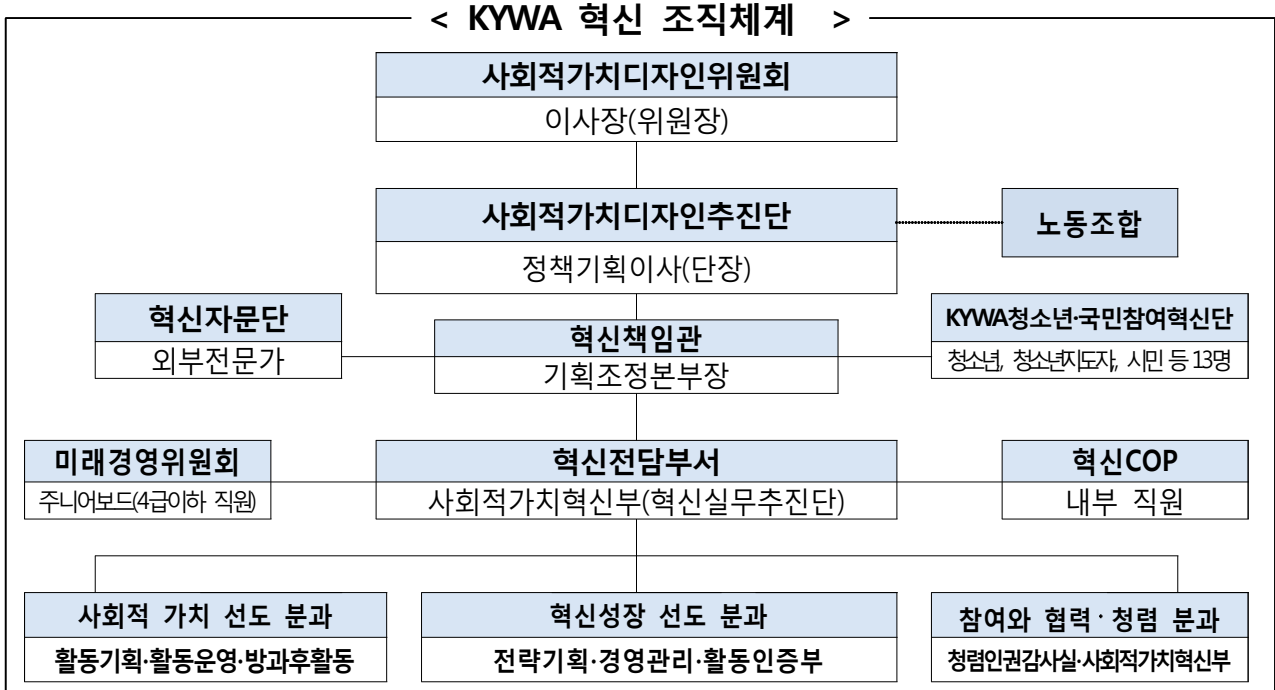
< KYWA 혁신 조직체계 >

사회적가치디자인위원회
이사장(위원장)

사회적가치디자인추진단
정책기획이사(단장)

노동조합

혁신자문단
외부전문가

혁신책임관
기획조정본부장

KYWA청소년·국민참여혁신단
청소년, 청소년지도자, 시민 등 13명

미래경영위원회
주니어보드(4급이하 직원)

혁신전담부서
사회적가치혁신부(혁신실무추진단)

혁신COP
내부 직원

사회적 가치 선도 분과
활동기획·활동운영·방과후활동

혁신성장 선도 분과
전략기획·경영관리·활동인증부

참여와 협력·청렴 분과
청렴인권감사실·사회적가치혁신부